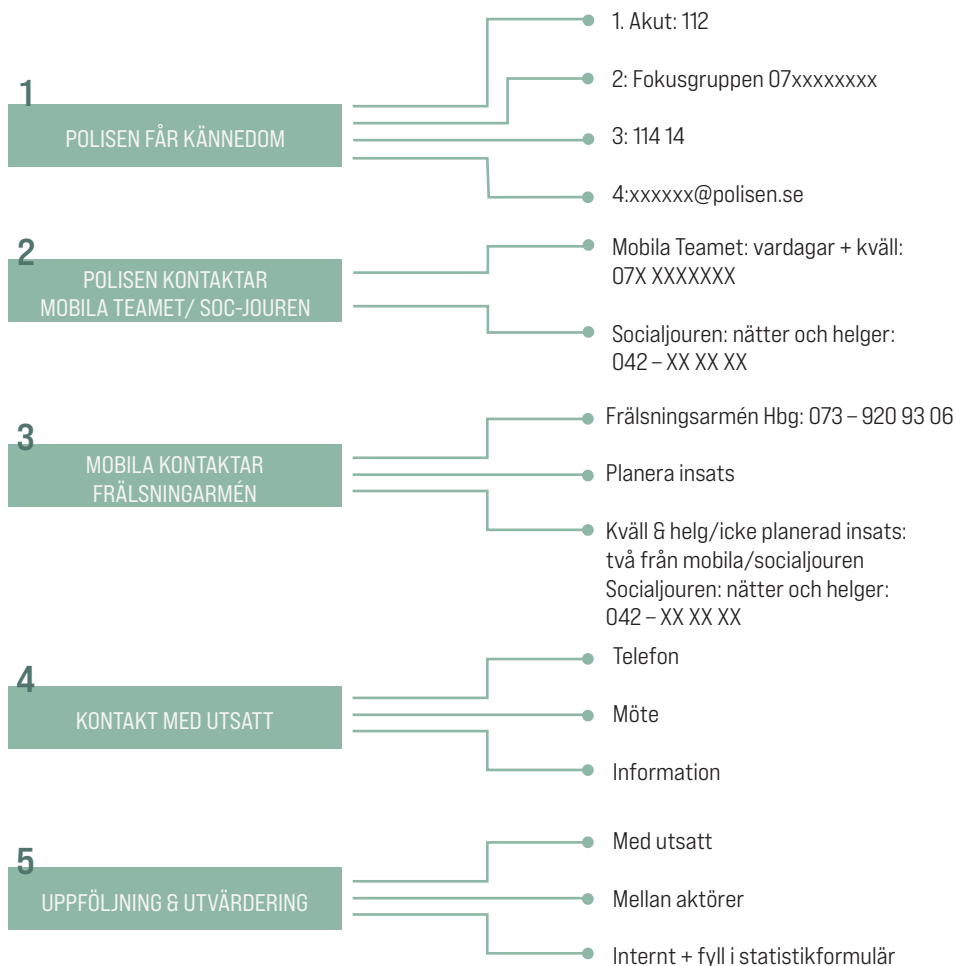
1
POLISEN FÅR KÄNNEDOM

1. Akut: 112

2: Fokusgruppen 07xxxxxxxx

3: 114 14

4:xxxxxx@polisen.se

2
POLISEN KONTAKTAR MOBILA TEAMET/ SOC-JOUREN

Mobila Teamet: vardagar + kväll: 07X XXXXXXX

Socialjouren: nätter och helger: 042 – XX XX XX

3
MOBILA KONTAKTAR FRÄLSNINGARMÉN

Frälsningsarmén Hbg: 073 – 920 93 06

Planera insats

Kväll & helg/icke planerad insats: två från mobila/socialjouren
Socialjouren: nätter och helger: 042 – XX XX XX

4
KONTAKT MED UTSATT

Telefon

Möte

Information

5
UPPFÖLJNING & UTVÄRDERING

Med utsatt

Mellan aktörer

Internt + fyll i statistikformulär